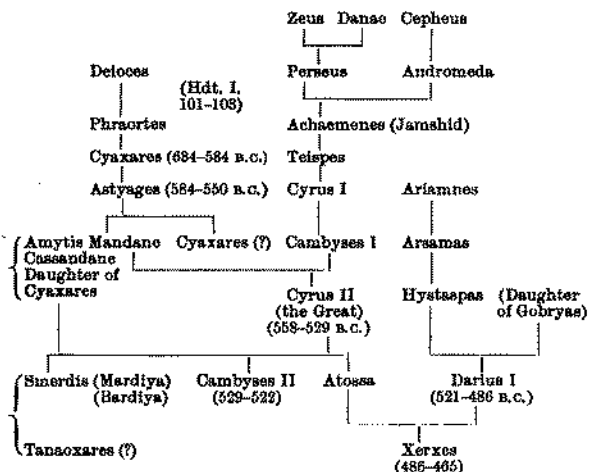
Zeus Danae Cepheus

Perseus Andromeda

Deioces (Hdt. I. 101–103)

Phraortes

Achaemenes (Jamshid)

Cyaxares (634–584 B.C.)

Teispes

Astyages (584–550 B.C.)

Cyrus I

Ariamnes

Amytis Mandane Cyaxares (?)

Cambyses I

Arsamas

Cassandane Daughter of Cyaxares

Cyrus II (the Great) (558–529 B.C.)

Hystaspes (Daughter of Gobryas)

Smerdis (Mardiya) (Bardiya)

Cambyses II (529–522)

Atossa

Darius I (521–486 B.C.)

Tanaoxares (?)

Xerxes (486–465)